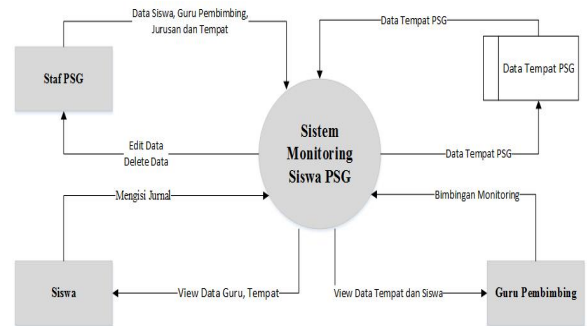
Data Siswa, Guru Pembimbing, Jurusan dan Tempat

Data Tempat PSG

Staf PSG

Data Tempat PSG

Sistem Monitoring Siswa PSG

Edit Data
Delete Data

Data Tempat PSG

Mengisi Jurnal

Bimbingan Monitoring

Siswa

View Data Guru, Tempat

View Data Tempat dan Siswa

Guru Pembimbing